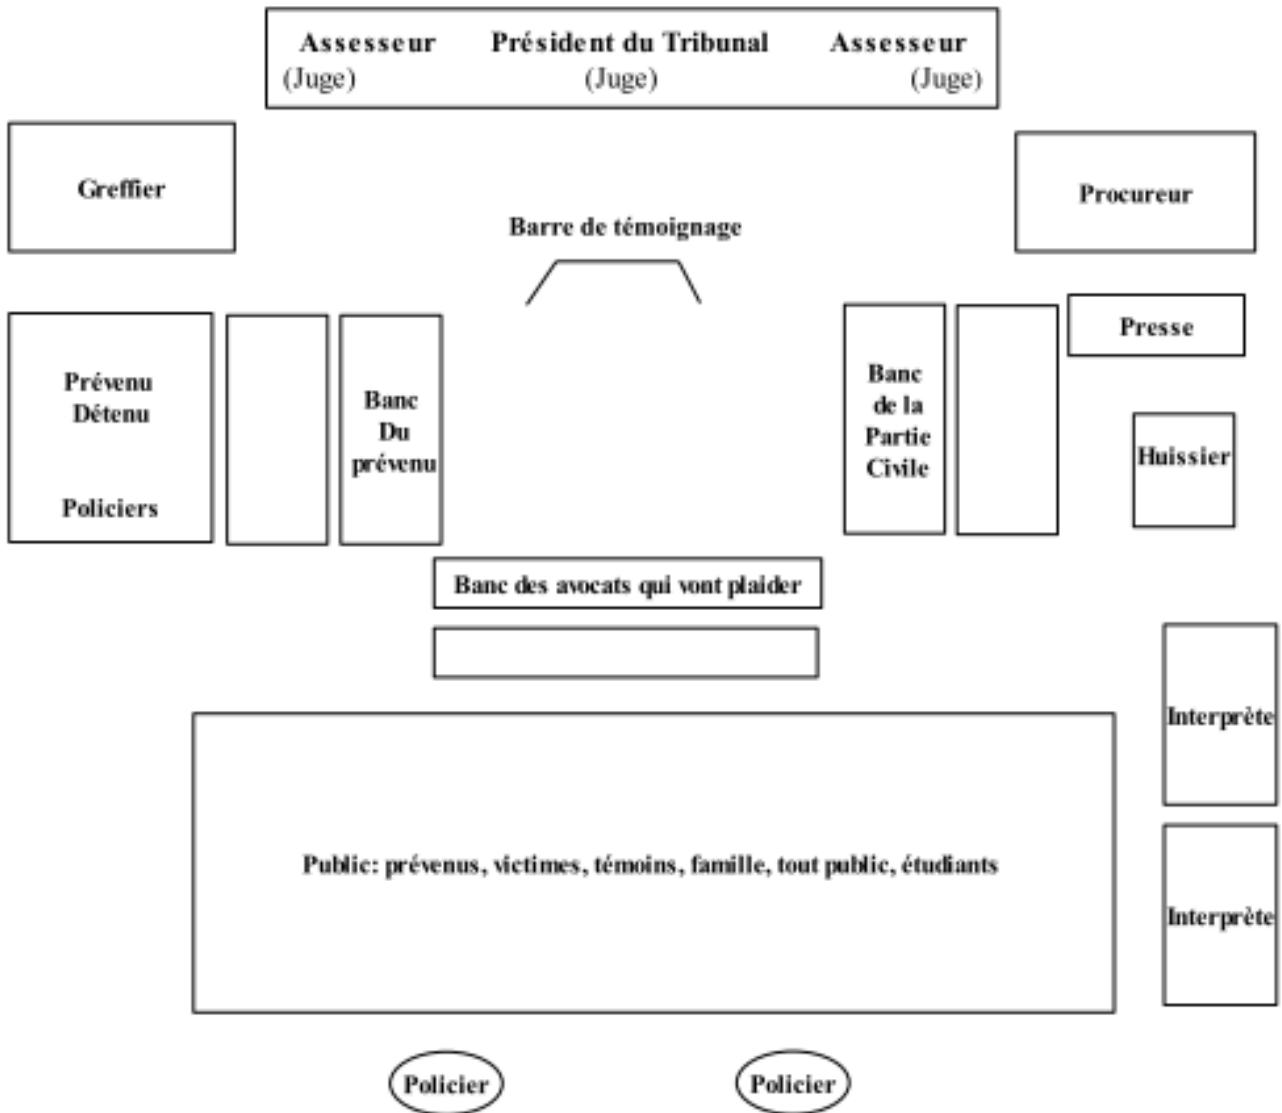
Assesseur (Juge) Président du Tribunal (Juge) Assesseur (Juge)

Greffier

Procureur

Barre de témoignage

Prévenu Détenu

Policiers

Banc Du prévenu

Banc de la Partie Civile

Presse

Huissier

Banc des avocats qui vont plaider

Interprète

Public: prévenus, victimes, témoins, famille, tout public, étudiants

Interprète

Policier

Policier